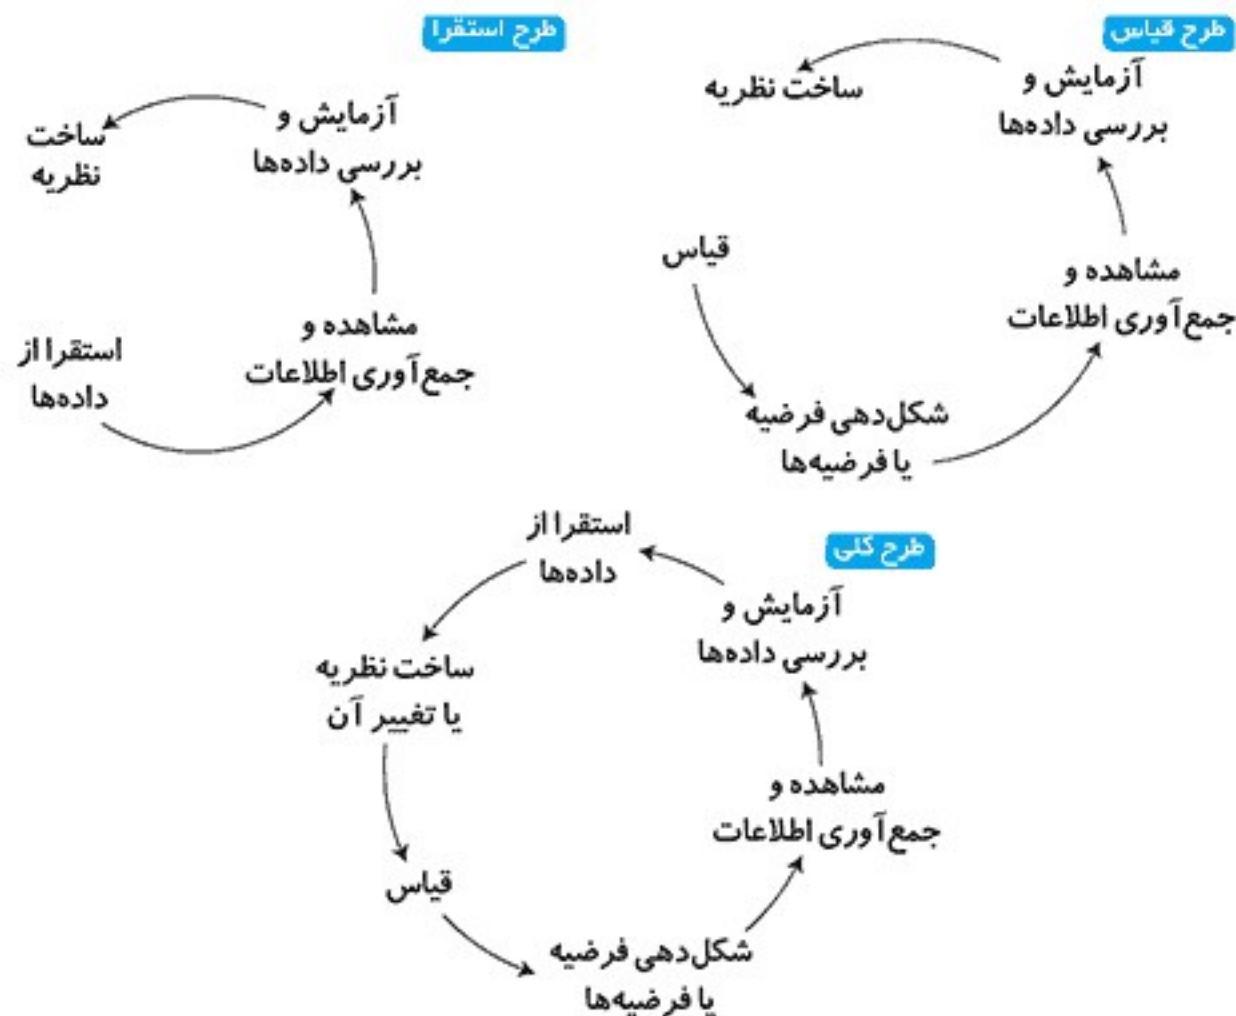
طرح قیاس

آزمایش و
بررسی داده‌ها

ساخت نظریه

قیاس

شکل‌دهی فرضیه
یا فرضیه‌ها

مشاهده و
جمع‌آوری اطلاعات

طرح استقرا

آزمایش و
بررسی داده‌ها

ساخت
نظریه

استقرا از
داده‌ها

مشاهده و
جمع‌آوری اطلاعات

طرح کلی

آزمایش و
بررسی داده‌ها

استقرا از
داده‌ها

ساخت نظریه
یا تغییر آن

قیاس

شکل‌دهی فرضیه
یا فرضیه‌ها

مشاهده و
جمع‌آوری اطلاعات